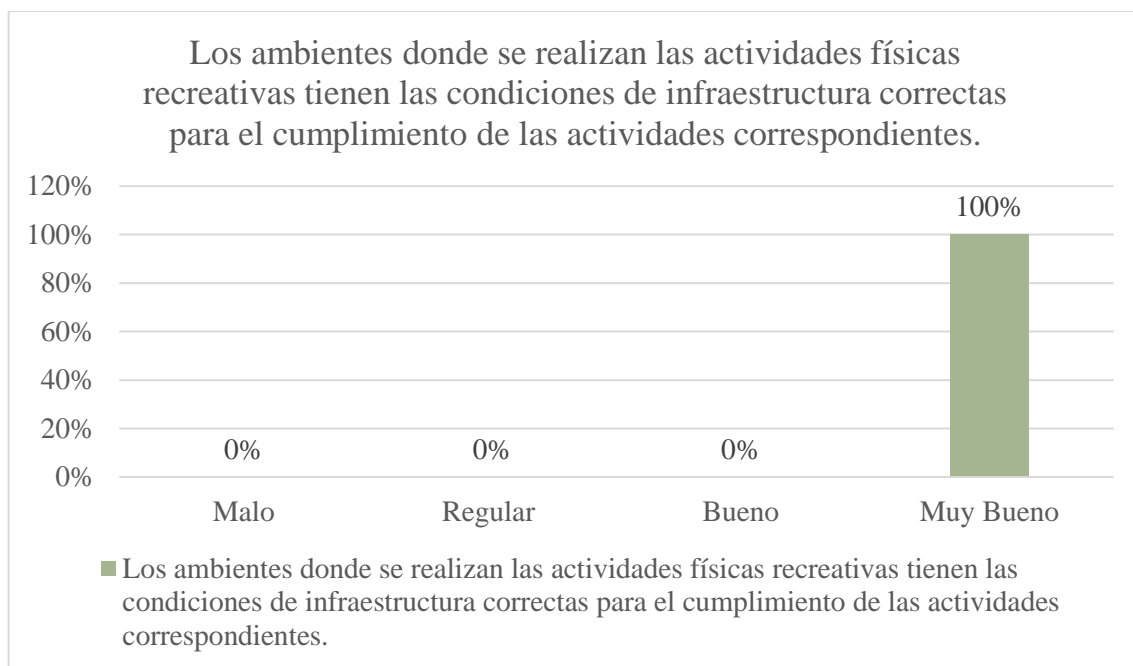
Los ambientes donde se realizan las actividades físicas recreativas tienen las condiciones de infraestructura correctas para el cumplimiento de las actividades correspondientes.

120%
100%
80%
60%
40%
20%
0%

0%
0%
0%
100%

Malo
Regular
Bueno
Muy Bueno

Los ambientes donde se realizan las actividades físicas recreativas tienen las condiciones de infraestructura correctas para el cumplimiento de las actividades correspondientes.